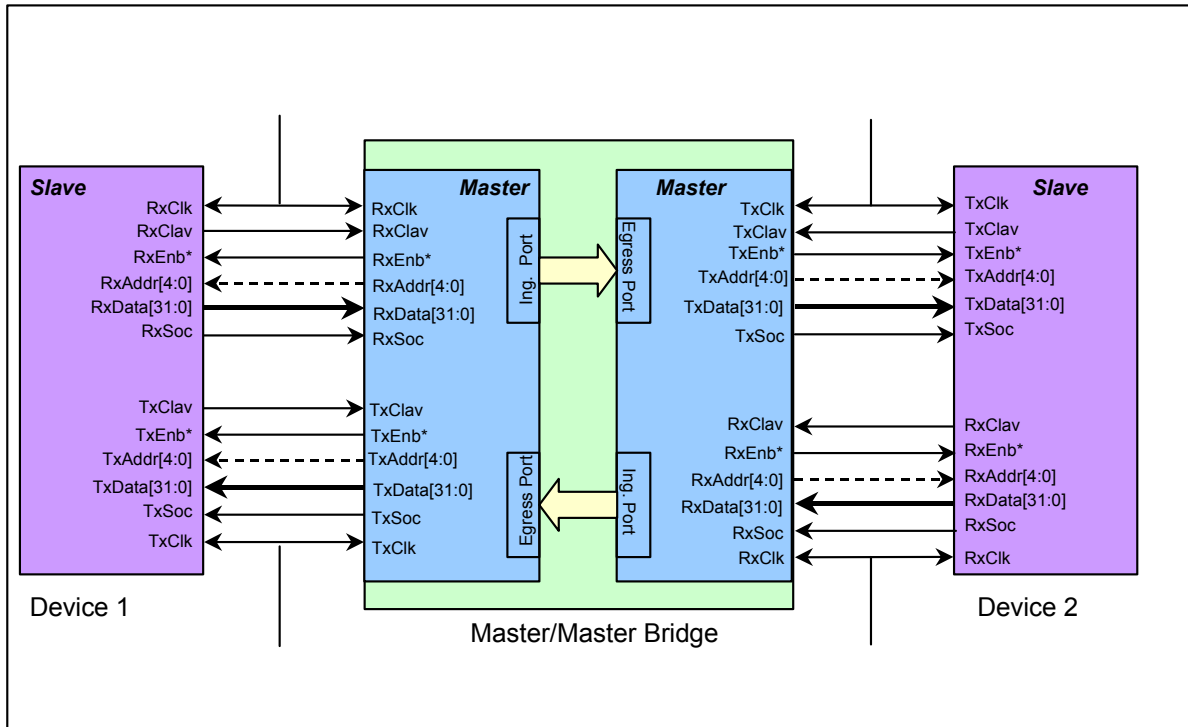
Slave
RxClk
RxClav
RxEnb*
RxAddr[4:0]
RxData[31:0]
RxSoc
TxClav
TxEnb*
TxAddr[4:0]
TxData[31:0]
TxSoc
TxClk

Master
RxClk
RxClav
RxEnb*
RxAddr[4:0]
RxData[31:0]
RxSoc
TxClav
TxEnb*
TxAddr[4:0]
TxData[31:0]
TxSoc
TxClk
Ing. Port
Egress Port

Master
TxClk
TxClav
TxEnb*
TxAddr[4:0]
TxData[31:0]
TxSoc
RxClav
RxEnb*
RxAddr[4:0]
RxData[31:0]
RxSoc
RxClk
Egress Port
Ing. Port

Slave
TxClk
TxClav
TxEnb*
TxAddr[4:0]
TxData[31:0]
TxSoc
RxClav
RxEnb*
RxAddr[4:0]
RxData[31:0]
RxSoc
RxClk

Device 1
Master/Master Bridge
Device 2